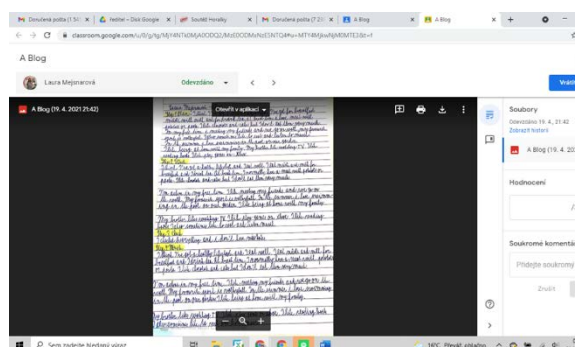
Doručená pošta (1.54) ×
Petřské – Disk Google ×
Soutěž Horačky ×
Doručená pošta (7 23) ×
A Blog ×
A Blog ×
classroom.google.com/u/0/g/tg/MjY4NTk0MjA0ODQ2/MjE0ODMxNzE5NTQ4?sa=MTY4MjkwNjM0MTE3&ti=f

A Blog

Laura Mejsnarová
Odevzdáno
Vrátit

A Blog (19. 4. 2021 21:42)
Otevřít v aplikaci

Soubory
Odevzdáno 19. 4., 21:42
Zobrazit historii
A Blog (19. 4. 2021

Hodnocení

Soukromé komentáře
Přidejte soukromý
Zrušit

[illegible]

Sem zadejte hledaný výraz
14°C Převážně zataženo